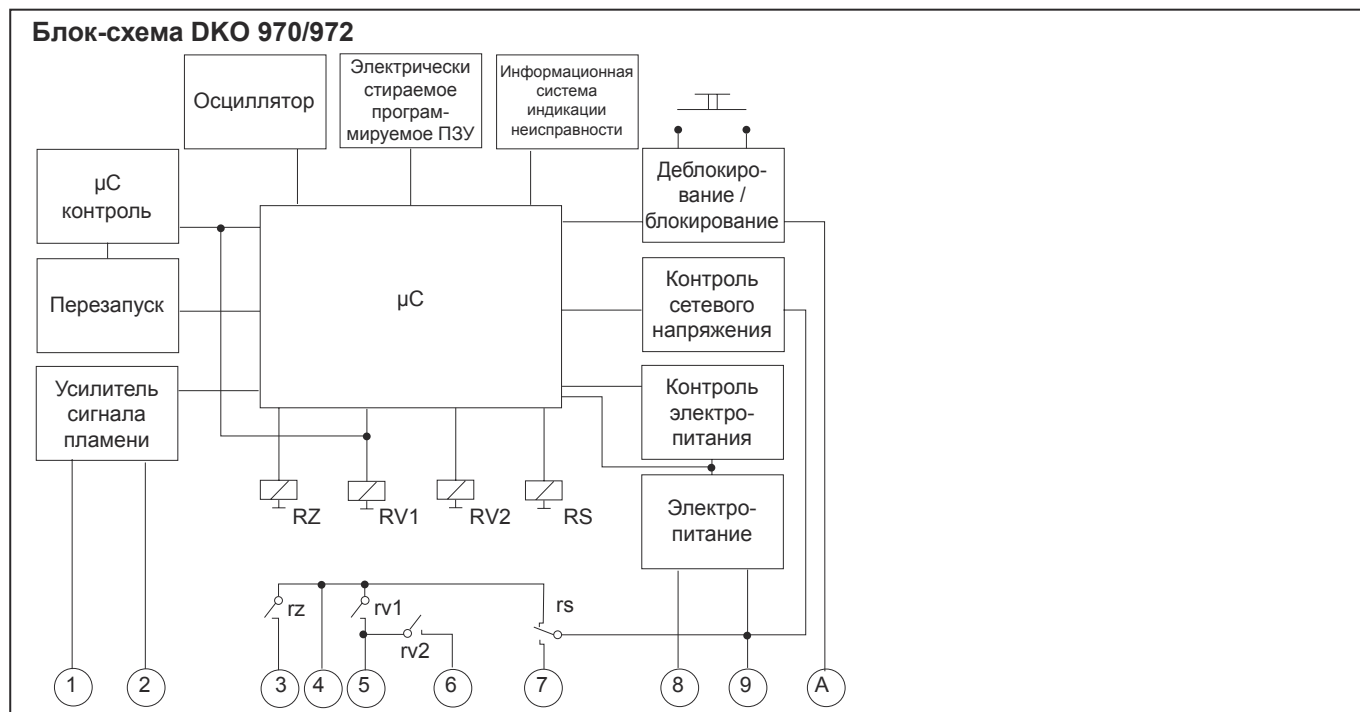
Блок-схема DKO 970/972

Осциллятор

Электрически стираемое программируемое ПЗУ

Информационная система индикации неисправности

μC контроль

Деблокирование / блокирование

Перезапуск

μC

Контроль сетевого напряжения

Усилитель сигнала пламени

Контроль электропитания

Электропитание

RZ
RV1
RV2
RS

rz
rv1
rv2
rs

1
2
3
4
5
6
7
8
9
A